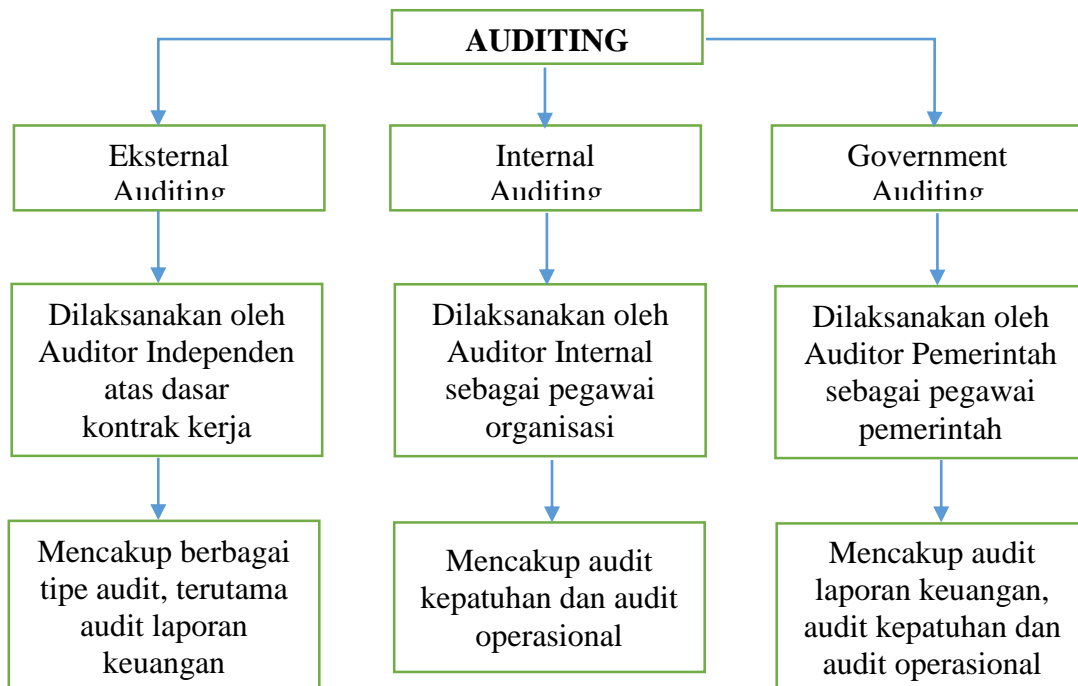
AUDITING

Eksternal Auditing

Internal Auditing

Government Auditing

Dilaksanakan oleh Auditor Independen atas dasar kontrak kerja

Dilaksanakan oleh Auditor Internal sebagai pegawai organisasi

Dilaksanakan oleh Auditor Pemerintah sebagai pegawai pemerintah

Mencakup berbagai tipe audit, terutama audit laporan keuangan

Mencakup audit kepatuhan dan audit operasional

Mencakup audit laporan keuangan, audit kepatuhan dan audit operasional